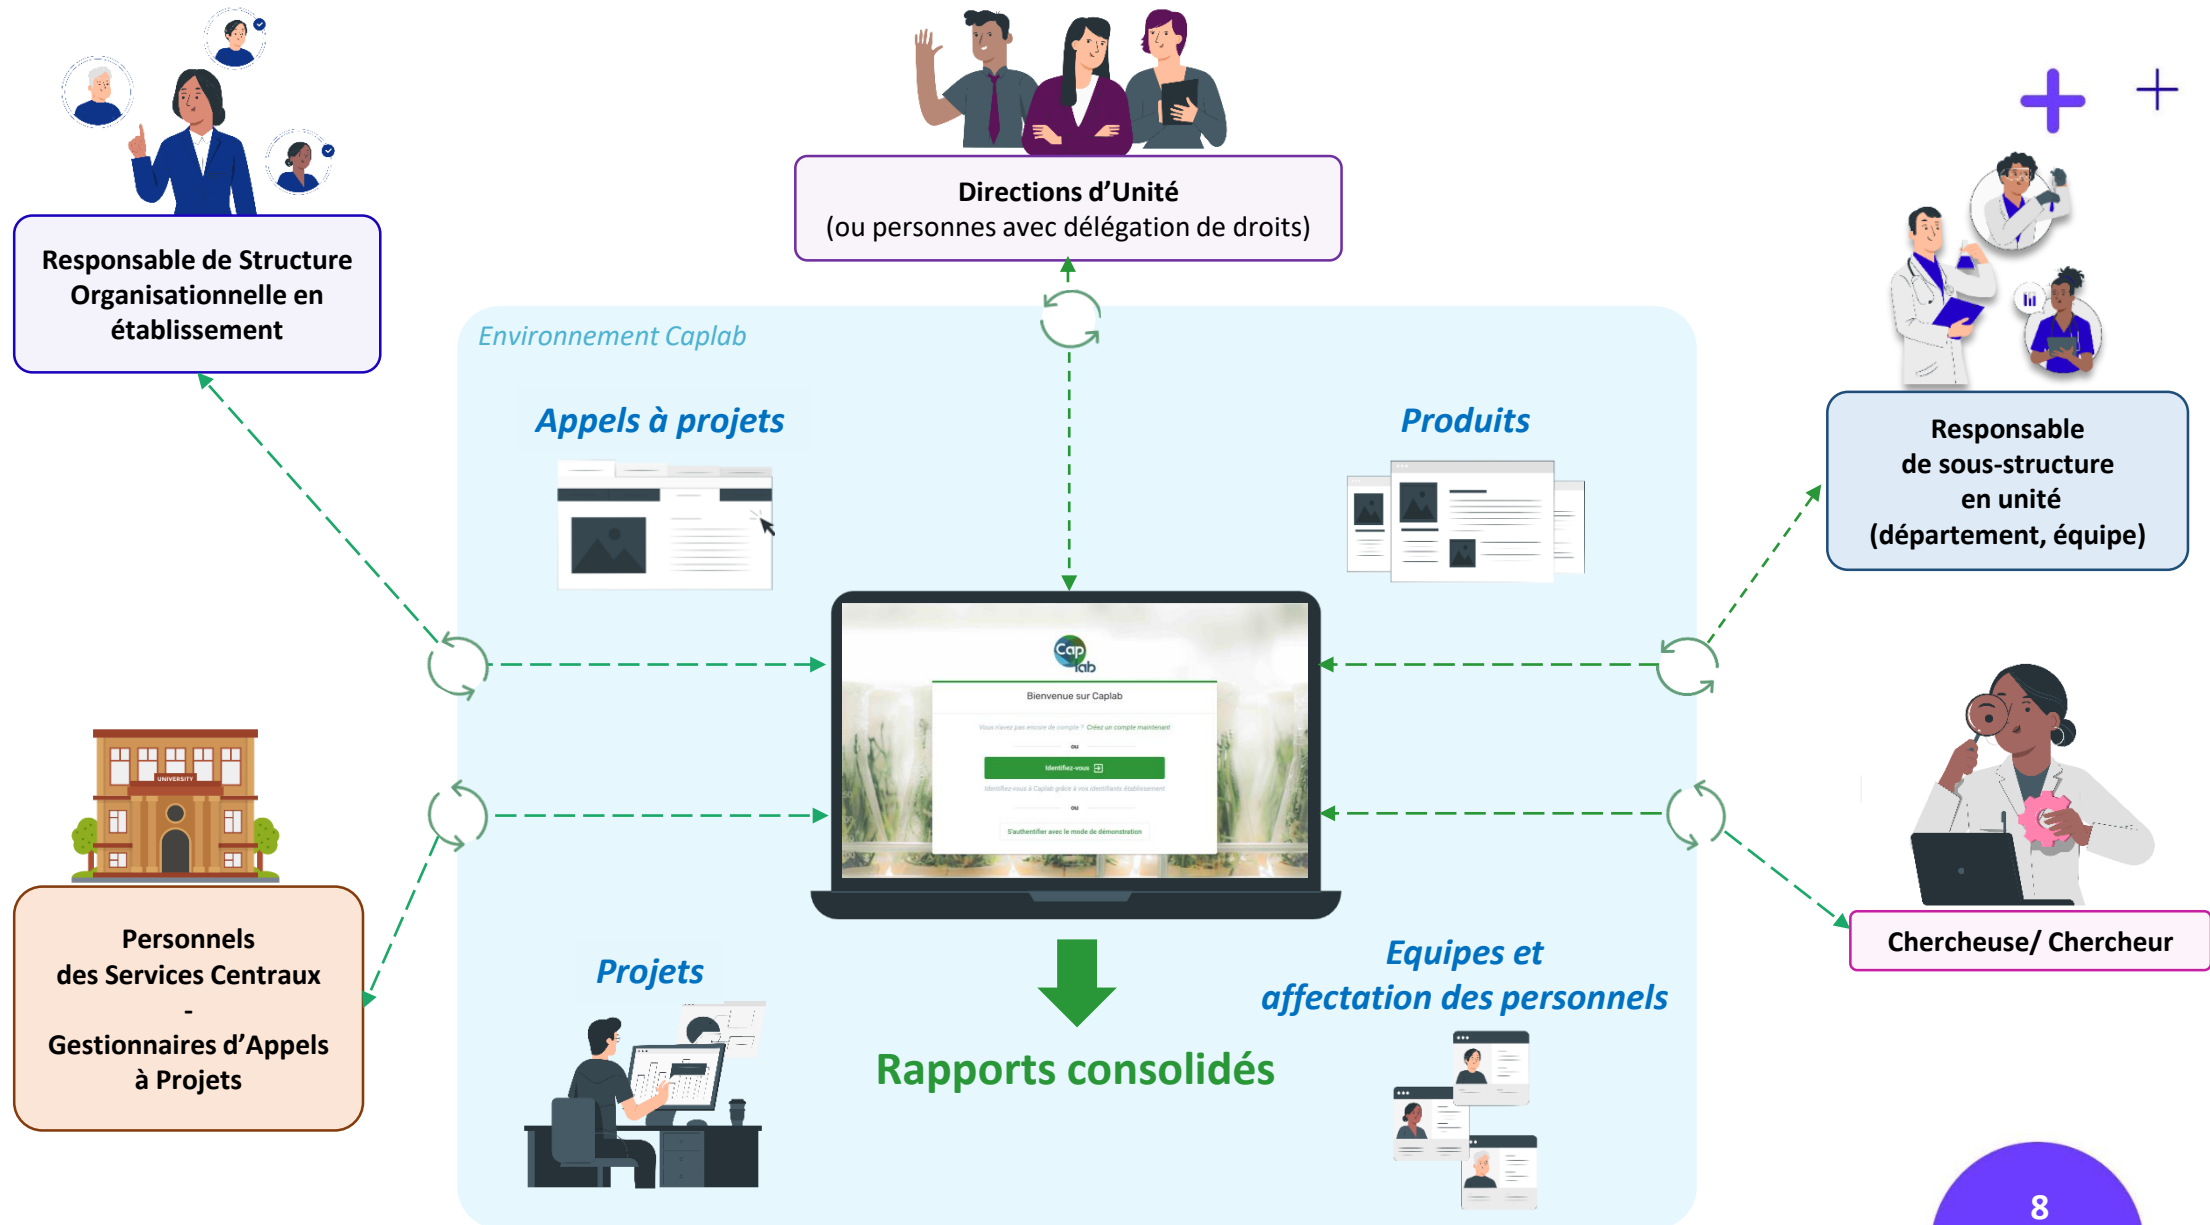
Responsable de Structure Organisationnelle en établissement

Directions d'Unité
(ou personnes avec délégation de droits)

Responsable
de sous-structure
en unité
(département, équipe)

Environnement Caplab

Appels à projets

Produits

Cap lab

Bienvenue sur Caplab

Vous n'avez pas encore de compte ? Créez un compte maintenant

ou

Identifiez-vous

Identifiez-vous à Caplab grâce à vos identifiants établissement

ou

S'authentifier avec le mode de démonstration

UNIVERSITY

Personnels
des Services Centraux
-
Gestionnaires d'Appels à Projets

Chercheuse/ Chercheur

Projets

Rapports consolidés

Equipes et
affectation des personnels

8